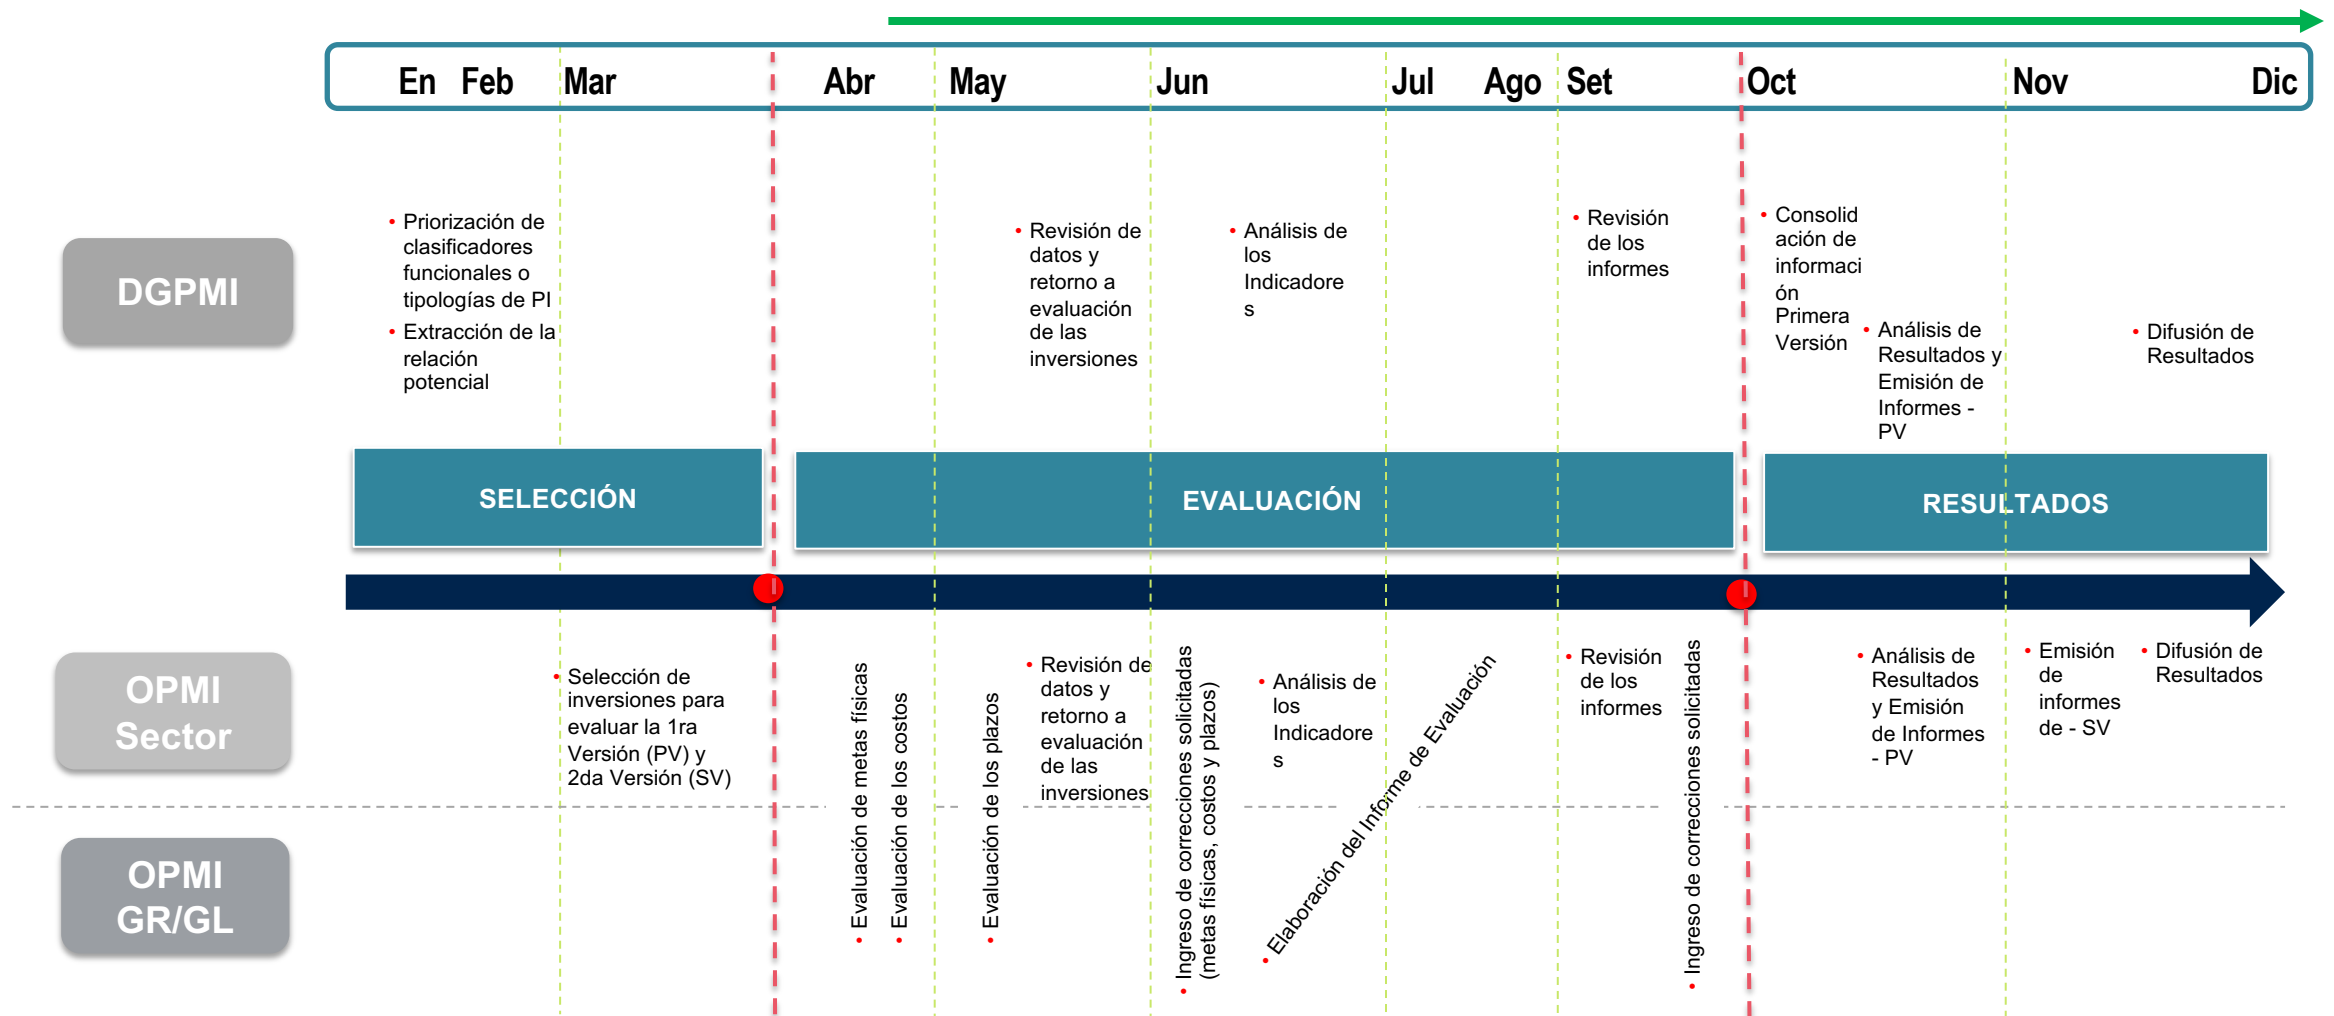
En Feb Mar Abr May Jun Jul Ago Set Oct Nov Dic

DGPMI

• Priorización de clasificadores funcionales o tipologías de PI
• Extracción de la relación potencial

• Revisión de datos y retorno a evaluación de las inversiones

• Análisis de los Indicadores

• Revisión de los informes

• Consolidación de información Primera Versión

• Análisis de Resultados y Emisión de Informes - PV

• Difusión de Resultados

SELECCIÓN

EVALUACIÓN

RESULTADOS

OPMI Sector

OPMI GR/GL

• Selección de inversiones para evaluar la 1ra Versión (PV) y 2da Versión (SV)

• Evaluación de metas físicas

• Evaluación de los costos

• Evaluación de los plazos

• Revisión de datos y retorno a evaluación de las inversiones

• Ingreso de correcciones solicitadas (metas físicas, costos y plazos)

• Análisis de los Indicadores

• Elaboración del Informe de Evaluación

• Revisión de los informes

• Ingreso de correcciones solicitadas

• Análisis de Resultados y Emisión de Informes - PV

• Emisión de informes de - SV

• Difusión de Resultados